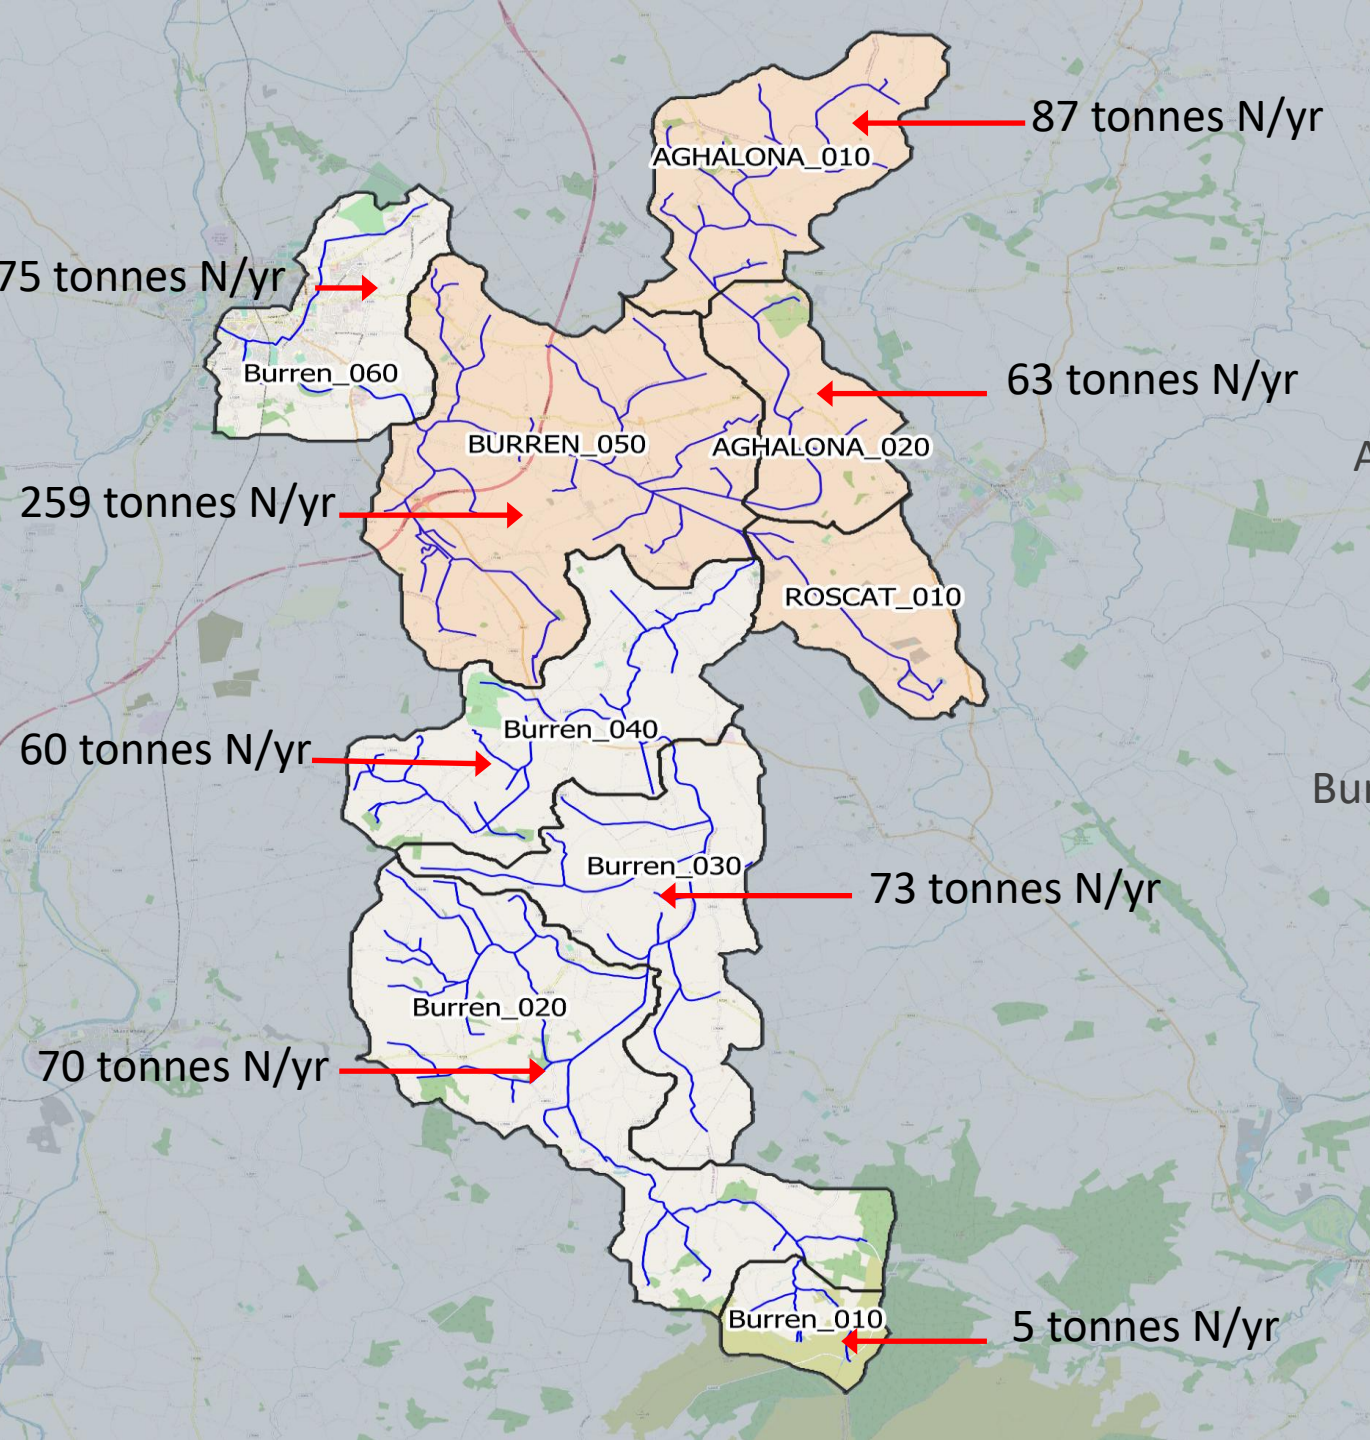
87 tonnes N/yr

AGHALONA_010

75 tonnes N/yr

Burren_060

63 tonnes N/yr

BURREN_050

AGHALONA_020

A

259 tonnes N/yr

ROSCAT_010

Burren_040

60 tonnes N/yr

Bur

Burren_030

73 tonnes N/yr

Burren_020

70 tonnes N/yr

Burren_010

5 tonnes N/yr